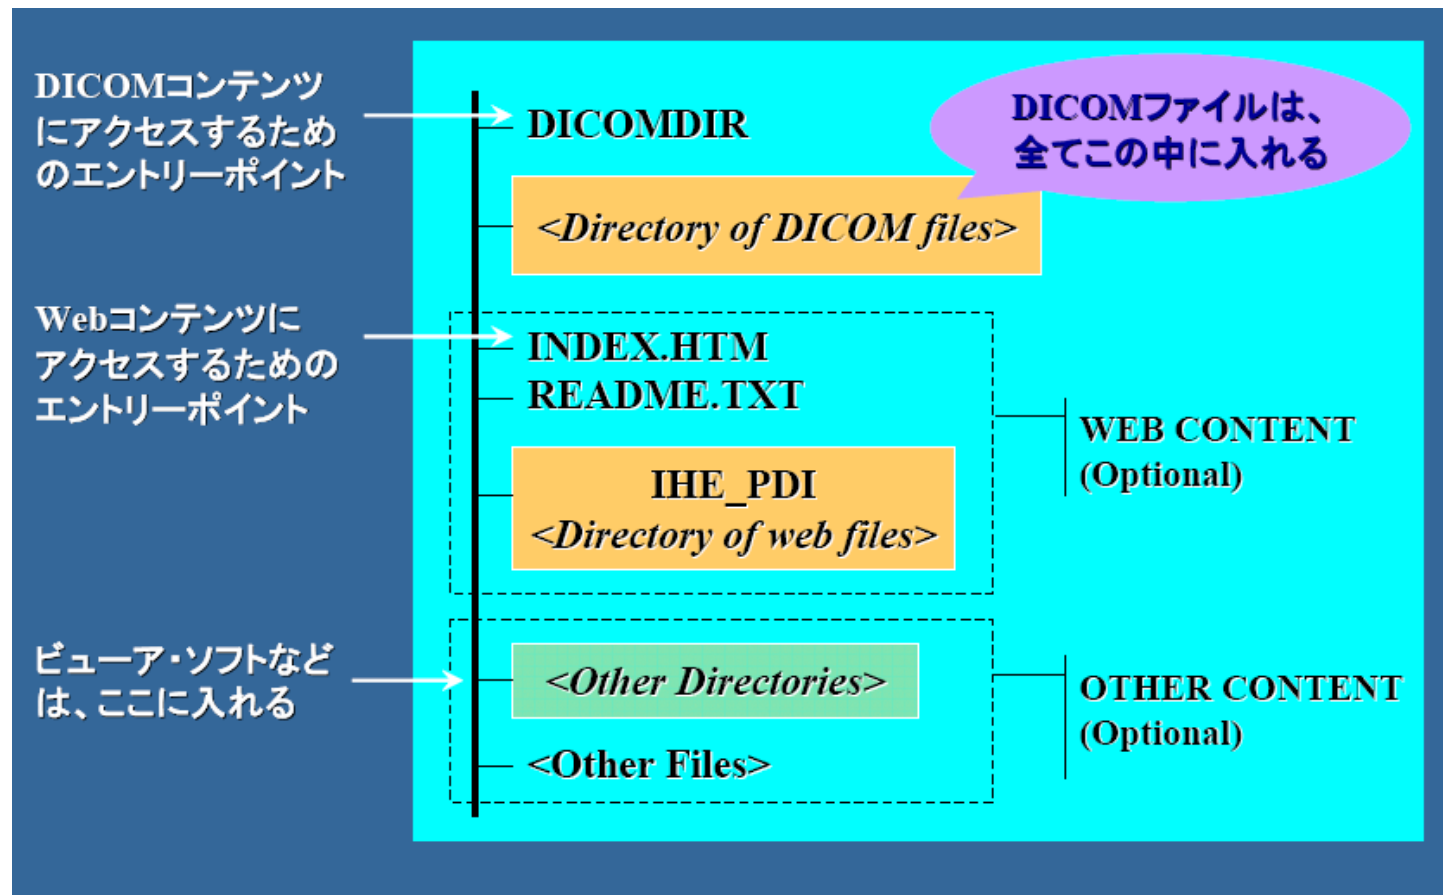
DICOMコンテンツにアクセスするためのエントリーポイント

DICOMDIR

DICOMファイルは、全てこの中に入れる

<Directory of DICOM files>

Webコンテンツにアクセスするためのエントリーポイント

INDEX.HTM
README.TXT

IHE_PDI
<Directory of web files>

WEB CONTENT
(Optional)

ビューア・ソフトなどは、ここに入れる

<Other Directories>

<Other Files>

OTHER CONTENT
(Optional)